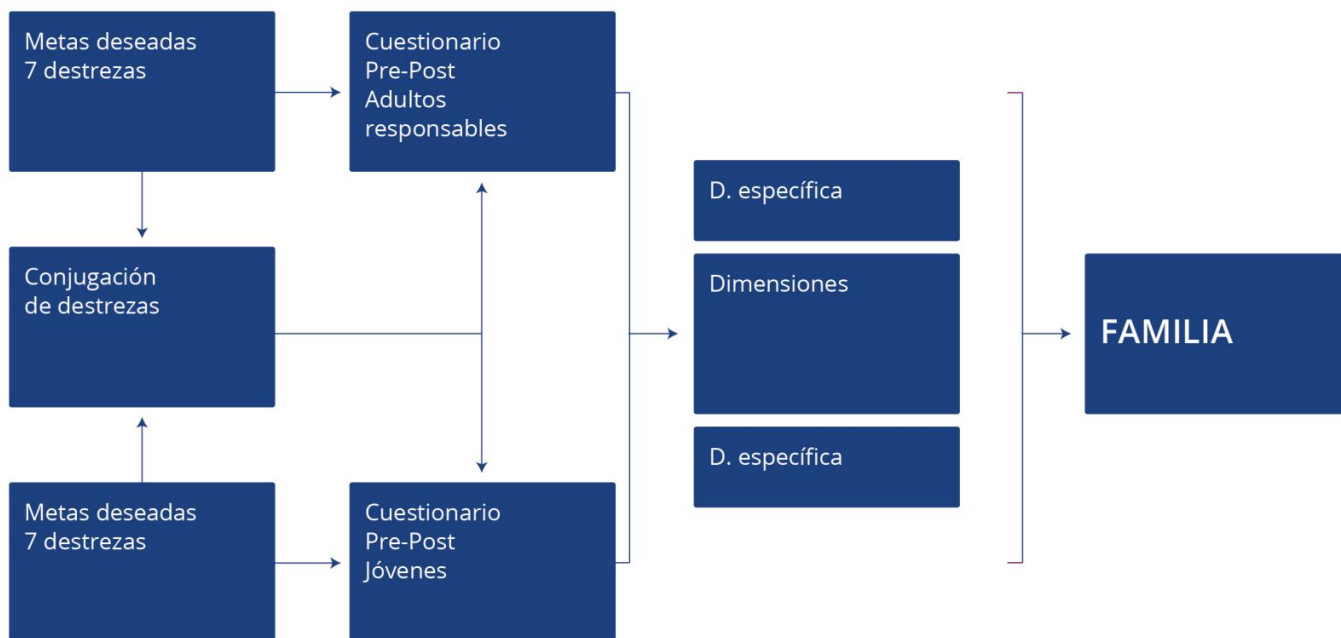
Metas deseadas
7 destrezas

Cuestionario
Pre-Post
Adultos
responsables

Conjugación
de destrezas

Metas deseadas
7 destrezas

Cuestionario
Pre-Post
Jóvenes

D. específica

Dimensiones

D. específica

FAMILIA